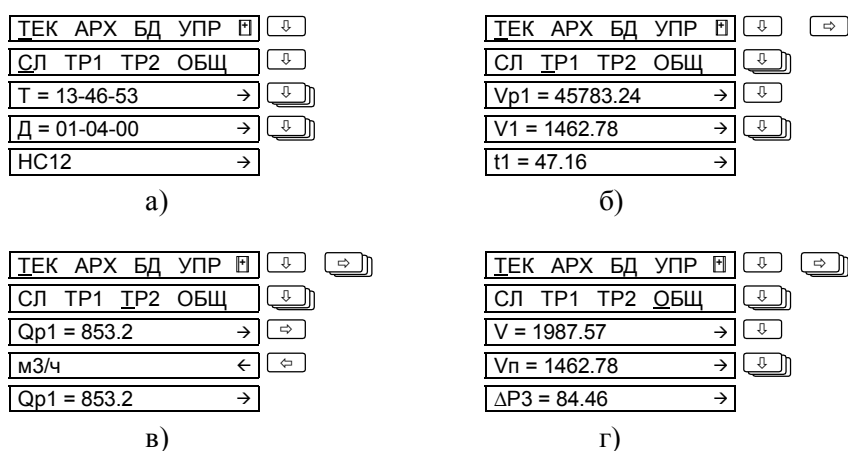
ТЕК АРХ БД УПР ⇩
СЛ ТР1 ТР2 ОБЩ ⇩
Т = 13-46-53 → ⇩
Д = 01-04-00 → ⇩
НС12 →
а)

ТЕК АРХ БД УПР ⇩ ⇨
СЛ ТР1 ТР2 ОБЩ ⇩
Vр1 = 45783.24 → ⇩
V1 = 1462.78 → ⇩
t1 = 47.16 →
б)

ТЕК АРХ БД УПР ⇩ ⇨
СЛ ТР1 ТР2 ОБЩ ⇩
Qр1 = 853.2 → ⇨
м3/ч ← ⇦
Qр1 = 853.2 →
в)

ТЕК АРХ БД УПР ⇩ ⇨
СЛ ТР1 ТР2 ОБЩ ⇩
V = 1987.57 → ⇩
Vп = 1462.78 → ⇩
ΔР3 = 84.46 →
г)